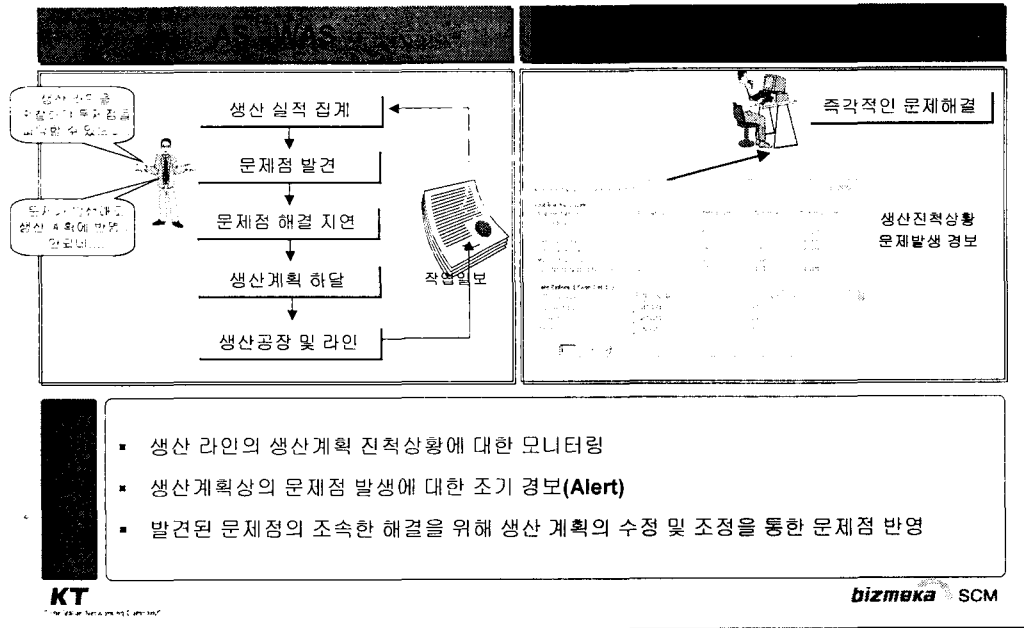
AS-WAS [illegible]

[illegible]

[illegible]

생산 실적 집계

문제점 발견

문제점 해결 지연

생산계획 하달

생산공장 및 라인

작업일보

즉각적인 문제해결

생산진척상황
문제발생 경보

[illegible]

▪ 생산 라인의 생산계획 진척상황에 대한 모니터링
▪ 생산계획상의 문제점 발생에 대한 조기 경보(Alert)
▪ 발견된 문제점의 조속한 해결을 위해 생산 계획의 수정 및 조정을 통한 문제점 반영

KT
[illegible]

bizmeka SCM